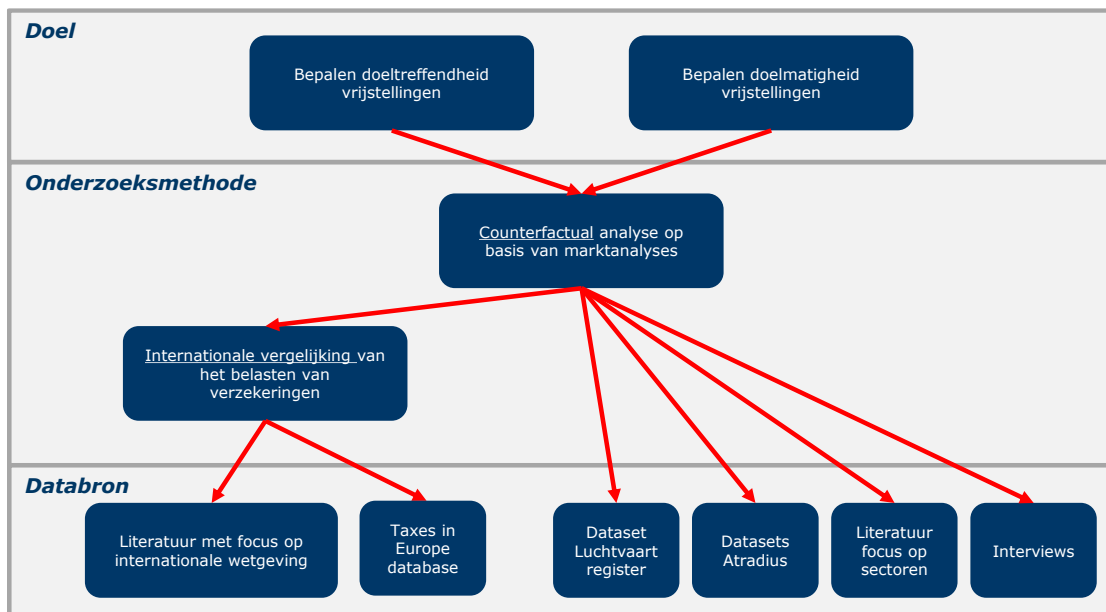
Doel

Bepalen doeltreffendheid vrijstellingen

Bepalen doelmatigheid vrijstellingen

Onderzoeksmethode

Counterfactual analyse op basis van marktanalyses

Internationale vergelijking van het belasten van verzekeringen

Databron

Literatuur met focus op internationale wetgeving

Taxes in Europe database

Dataset Luchtvaart register

Datasets Atradius

Literatuur focus op sectoren

Interviews